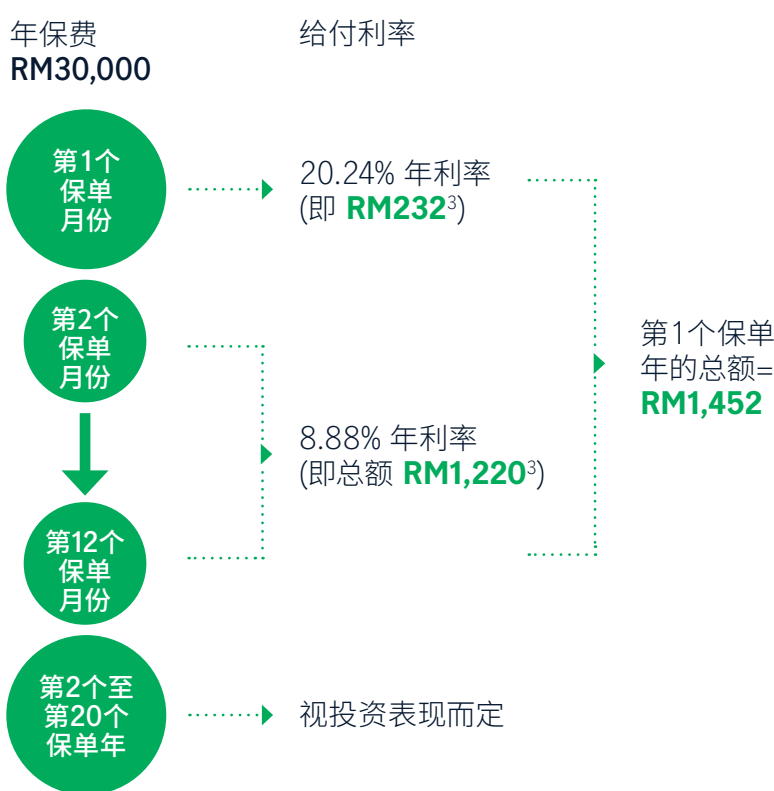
年保费
RM30,000

给付利率

第1个保单月份

20.24% 年利率
(即 RM232$^3$)

第2个保单月份

第12个保单月份

8.88% 年利率
(即总额 RM1,220$^3$)

第1个保单年的总额=
RM1,452

第2个至第20个保单年

视投资表现而定